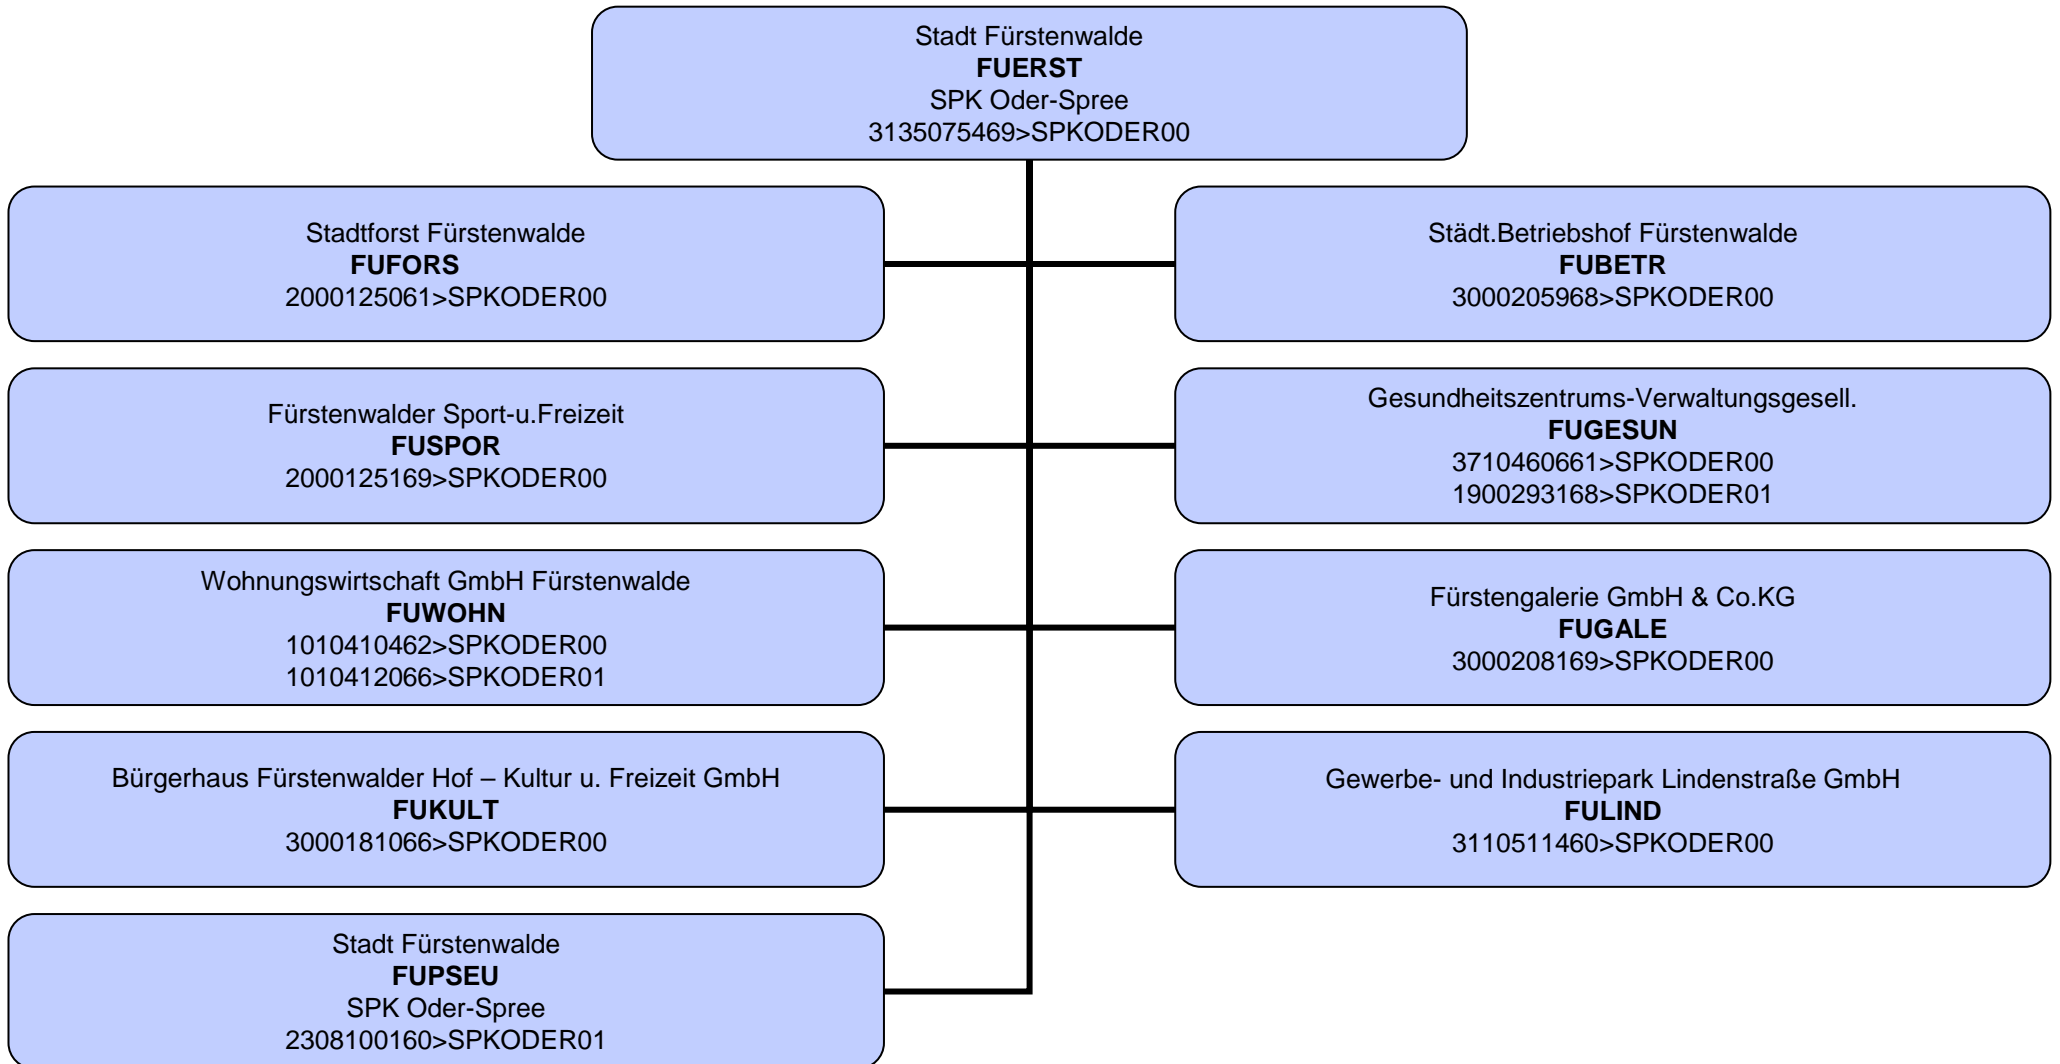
Stadt Fürstenwalde
**FUERST**
SPK Oder-Spree
3135075469>SPKODER00

Stadtforst Fürstenwalde
**FUFORS**
2000125061>SPKODER00

Städt.Betriebshof Fürstenwalde
**FUBETR**
3000205968>SPKODER00

Fürstenwalder Sport-u.Freizeit
**FUSPOR**
2000125169>SPKODER00

Gesundheitszentrums-Verwaltungsgesell.
**FUGESUN**
3710460661>SPKODER00
1900293168>SPKODER01

Wohnungswirtschaft GmbH Fürstenwalde
**FUWOHN**
1010410462>SPKODER00
1010412066>SPKODER01

Fürstengalerie GmbH & Co.KG
**FUGALE**
3000208169>SPKODER00

Bürgerhaus Fürstenwalder Hof – Kultur u. Freizeit GmbH
**FUKULT**
3000181066>SPKODER00

Gewerbe- und Industriepark Lindenstraße GmbH
**FULIND**
3110511460>SPKODER00

Stadt Fürstenwalde
**FUPSEU**
SPK Oder-Spree
2308100160>SPKODER01